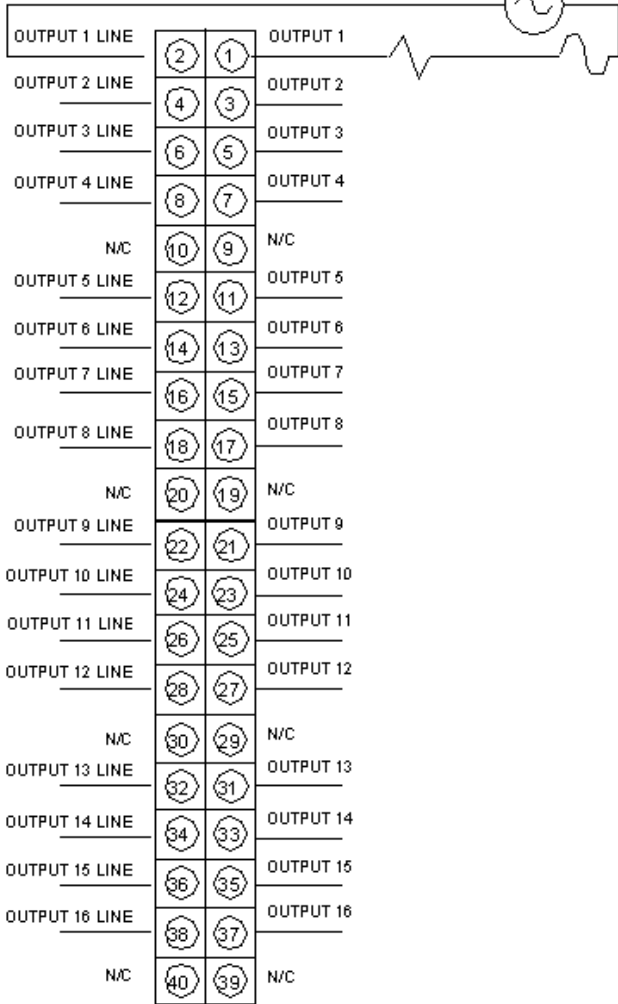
OUTPUT 1 LINE 2 1 OUTPUT 1
OUTPUT 2 LINE 4 3 OUTPUT 2
OUTPUT 3 LINE 6 5 OUTPUT 3
OUTPUT 4 LINE 8 7 OUTPUT 4
N/C 10 9 N/C
OUTPUT 5 LINE 12 11 OUTPUT 5
OUTPUT 6 LINE 14 13 OUTPUT 6
OUTPUT 7 LINE 16 15 OUTPUT 7
OUTPUT 8 LINE 18 17 OUTPUT 8
N/C 20 19 N/C
OUTPUT 9 LINE 22 21 OUTPUT 9
OUTPUT 10 LINE 24 23 OUTPUT 10
OUTPUT 11 LINE 26 25 OUTPUT 11
OUTPUT 12 LINE 28 27 OUTPUT 12
N/C 30 29 N/C
OUTPUT 13 LINE 32 31 OUTPUT 13
OUTPUT 14 LINE 34 33 OUTPUT 14
OUTPUT 15 LINE 36 35 OUTPUT 15
OUTPUT 16 LINE 38 37 OUTPUT 16
N/C 40 39 N/C